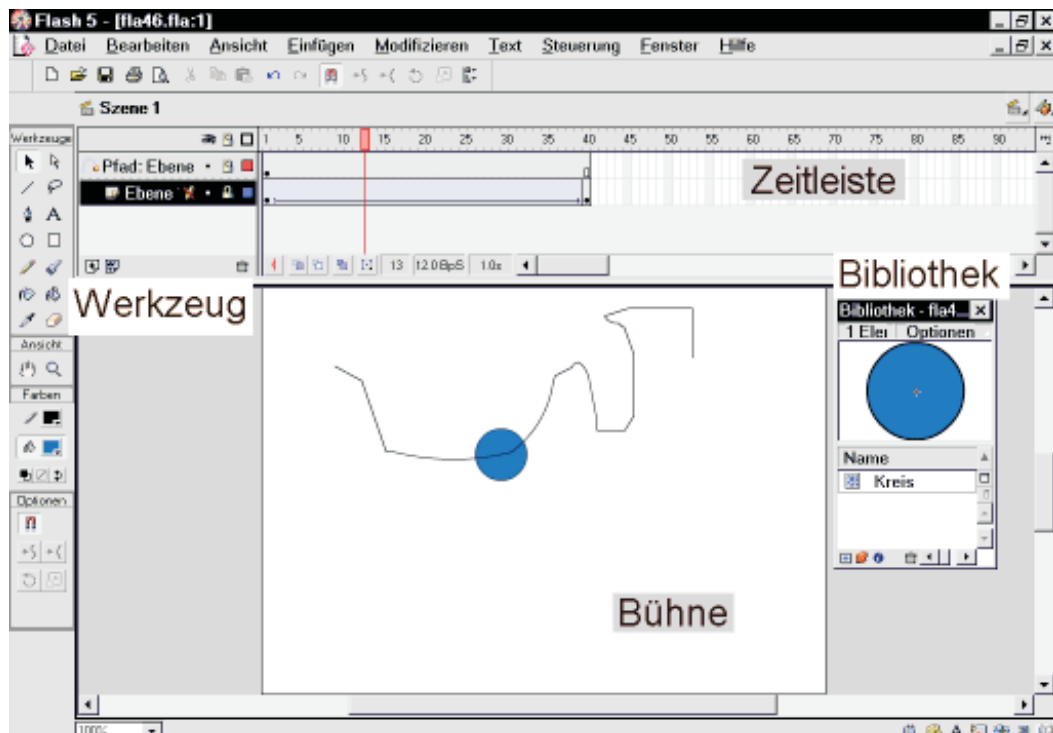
Flash 5 - [fla46.fla:1]

Datei Bearbeiten Ansicht Einfügen Modifizieren Text Steuerung Fenster Hilfe

Szene 1

Werkzeuge

1 5 10 15 20 25 30 35 40 45 50 55 60 65 70 75 80 85 90

Pfad: Ebene

Ebene

13 12.0 BpS 1.0s

Zeitleiste

Bibliothek

Werkzeug

Ansicht

Farben

Optionen

Bibliothek - fla4...

1 Elei Optionen

Name

Kreis

Bühne

100%